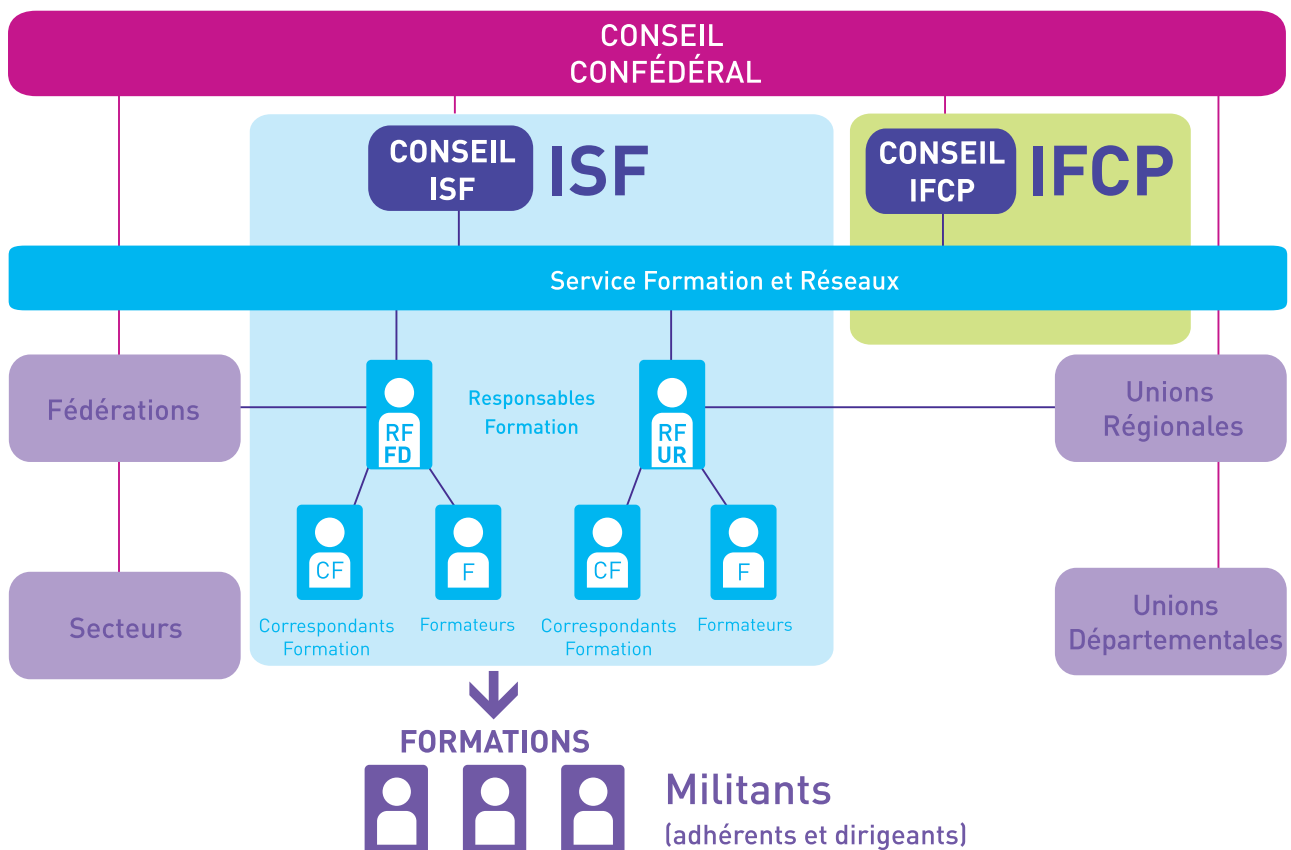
CONSEIL CONFÉDÉRAL

CONSEIL ISF

ISF

CONSEIL IFCP

IFCP

Service Formation et Réseaux

Fédérations

RF FD

Responsables Formation

RF UR

Unions Régionales

CF

Correspondants Formation

F

Formateurs

CF

Correspondants Formation

F

Formateurs

Secteurs

Unions Départementales

FORMATIONS

Militants
(adhérents et dirigeants)